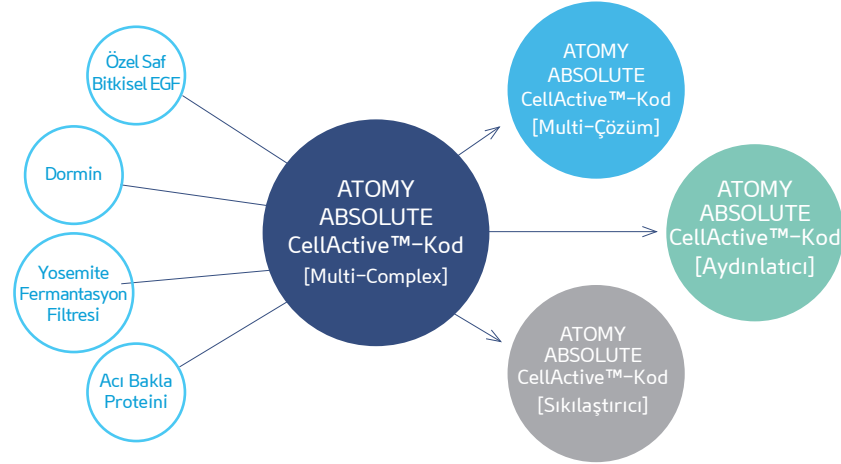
Özel Saf Bitkisel EGF

Dormin

Yosemite Fermantasyon Filtresi

Acı Bakla Proteini

ATOMY ABSOLUTE CellActive™-Kod [Multi-Complex]

ATOMY ABSOLUTE CellActive™-Kod [Multi-Çözüm]

ATOMY ABSOLUTE CellActive™-Kod [Aydınlatıcı]

ATOMY ABSOLUTE CellActive™-Kod [Sıkılaştırıcı]